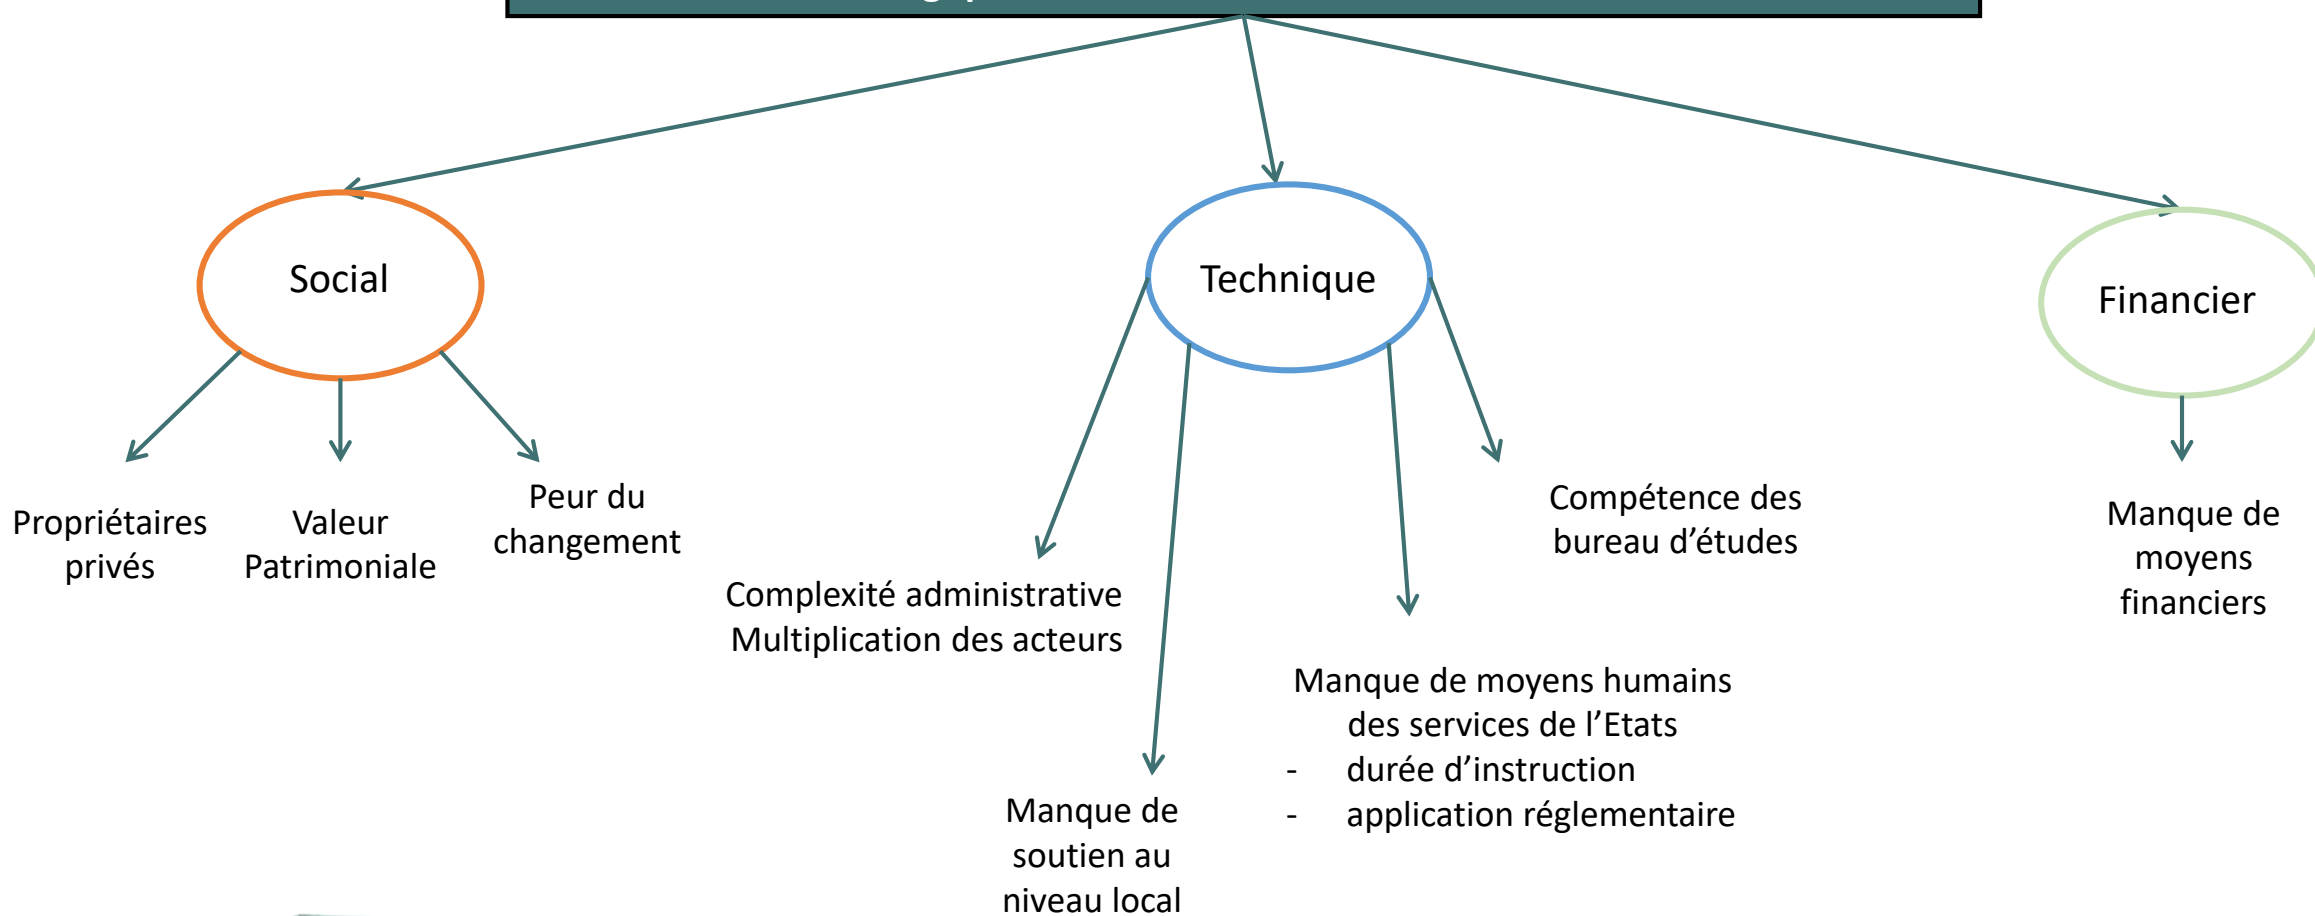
Social

Technique

Financier

Propriétaires privés

Valeur Patrimoniale

Peur du changement

Complexité administrative
Multiplication des acteurs

Manque de soutien au niveau local

Manque de moyens humains des services de l'Etats
- durée d'instruction
- application réglementaire

Compétence des bureau d'études

Manque de moyens financiers